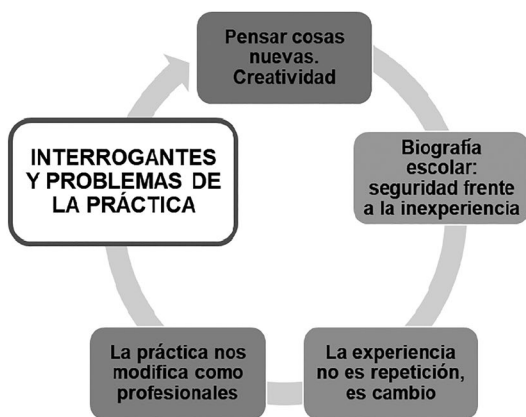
Pensar cosas nuevas. Creatividad

Biografía escolar: seguridad frente a la inexperiencia

La experiencia no es repetición, es cambio

La práctica nos modifica como profesionales

INTERROGANTES Y PROBLEMAS DE LA PRÁCTICA